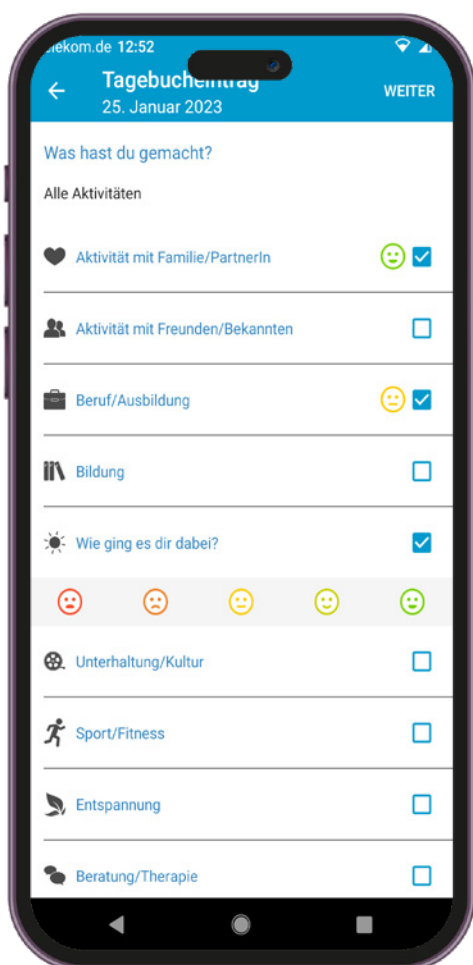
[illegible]lekom.de 12:52

Tagebuche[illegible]trag
25. Januar 2023

WEITER

Was hast du gemacht?

Alle Aktivitäten

Aktivität mit Familie/PartnerIn

Aktivität mit Freunden/Bekannten

Beruf/Ausbildung

Bildung

Wie ging es dir dabei?

Unterhaltung/Kultur

Sport/Fitness

Entspannung

Beratung/Therapie